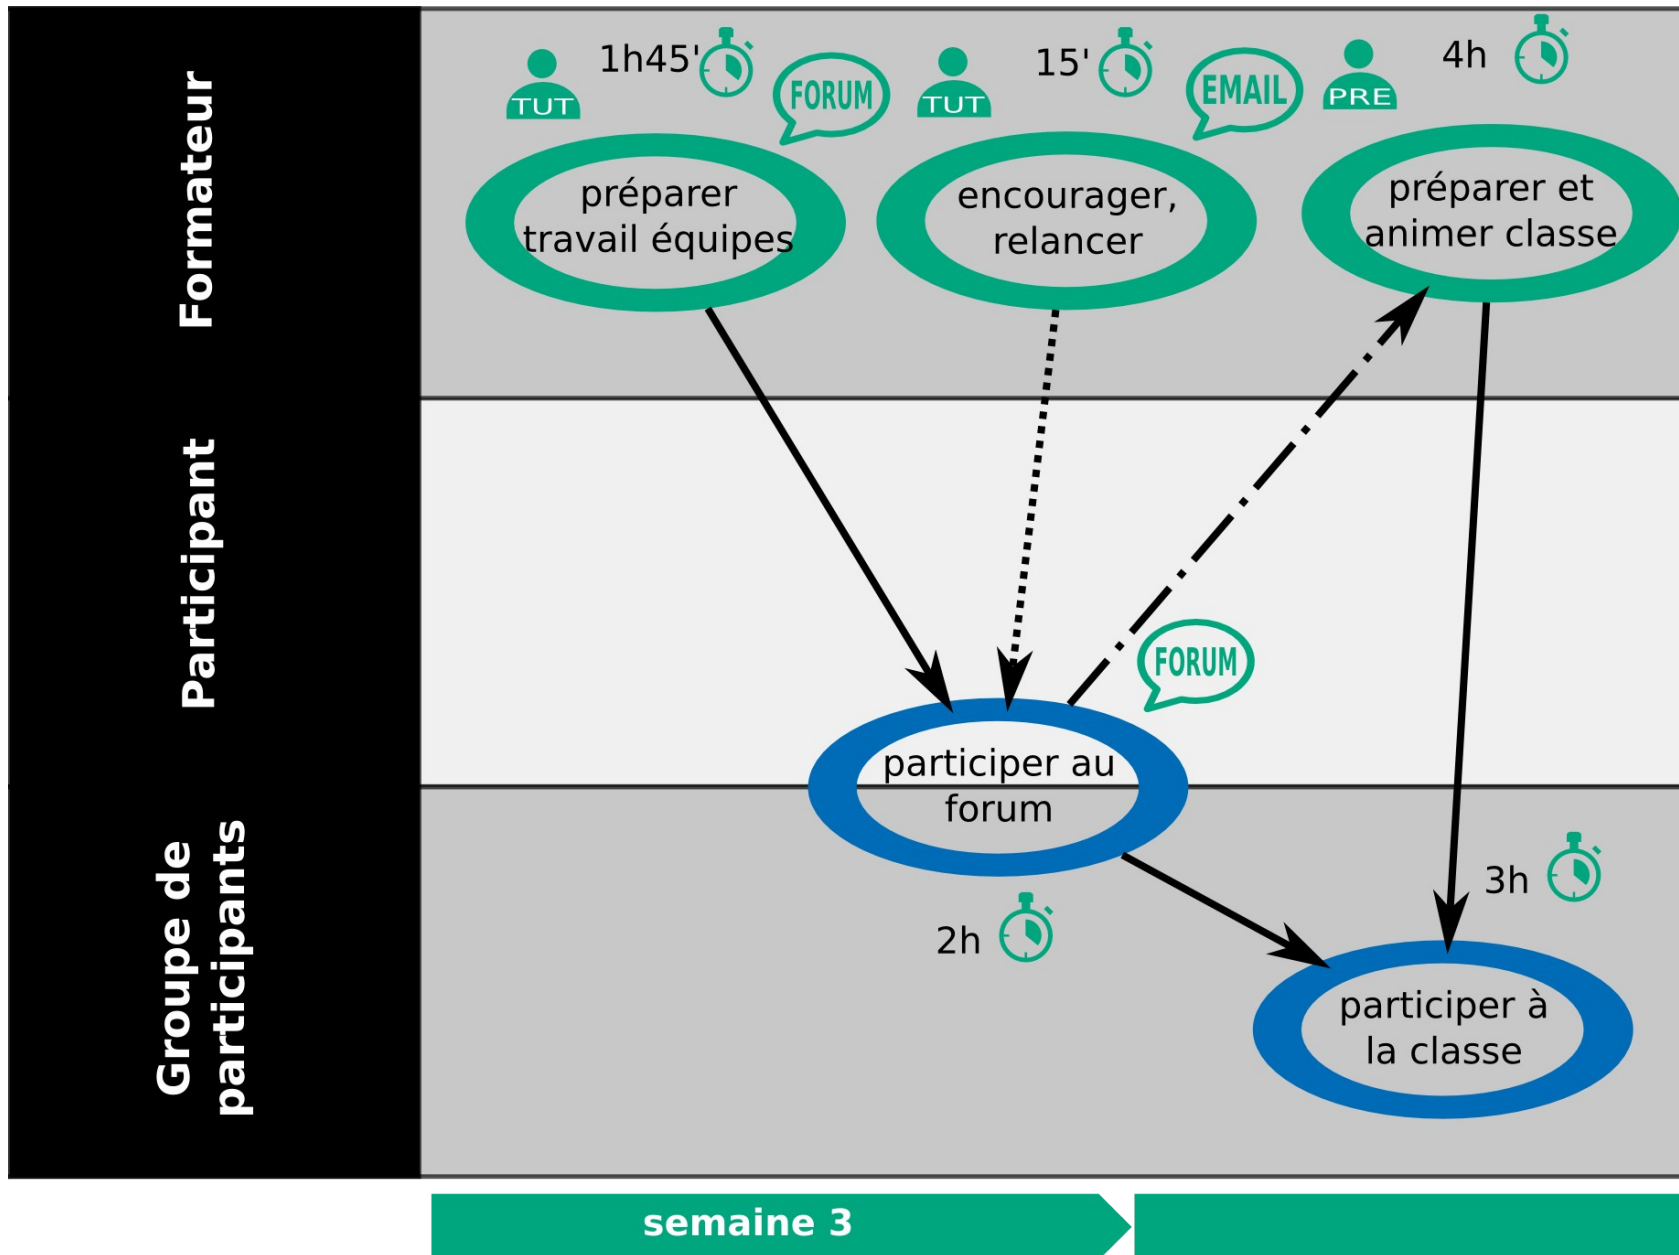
Formateur

Participant

Groupe de participants

TUT 1h45' FORUM

TUT 15' EMAIL

PRE 4h

préparer travail équipes

encourager, relancer

préparer et animer classe

FORUM

participer au forum

2h

3h

participer à la classe

semaine 3